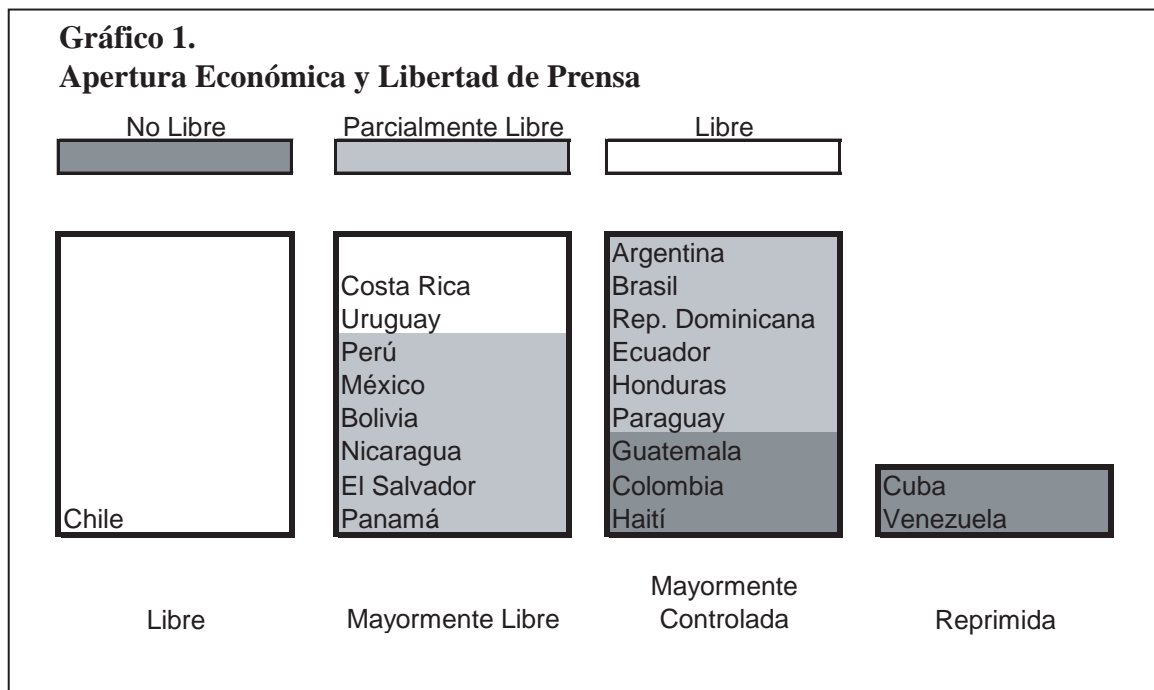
**Gráfico 1.**
**Apertura Económica y Libertad de Prensa**

No Libre

Parcialmente Libre

Libre

Chile

Costa Rica
Uruguay
Perú
México
Bolivia
Nicaragua
El Salvador
Panamá

Argentina
Brasil
Rep. Dominicana
Ecuador
Honduras
Paraguay
Guatemala
Colombia
Haití

Cuba
Venezuela

Libre

Mayormente Libre

Mayormente Controlada

Reprimida